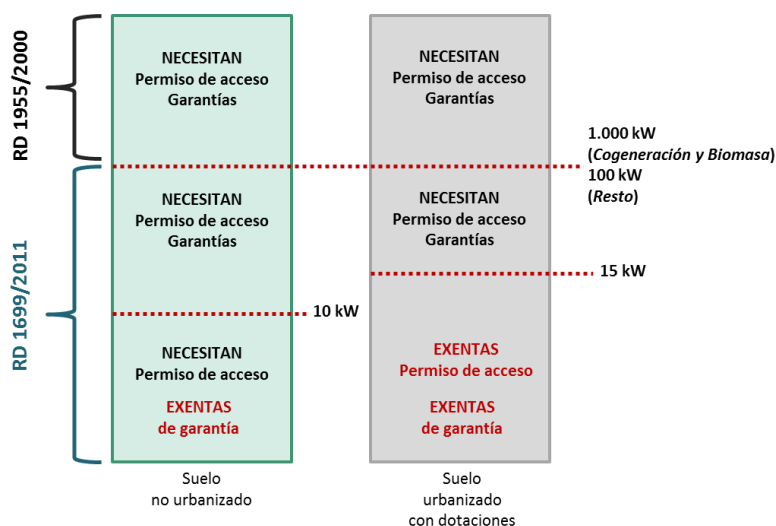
RD 1955/2000

RD 1699/2011

NECESITAN
Permiso de acceso
Garantías

NECESITAN
Permiso de acceso
Garantías

NECESITAN
Permiso de acceso

EXENTAS
de garantía

Suelo
no urbanizado

NECESITAN
Permiso de acceso
Garantías

NECESITAN
Permiso de acceso
Garantías

EXENTAS
Permiso de acceso

EXENTAS
de garantía

Suelo
urbanizado
con dotaciones

1.000 kW
(*Cogeneración y Biomasa*)
100 kW
(*Resto*)

15 kW

10 kW